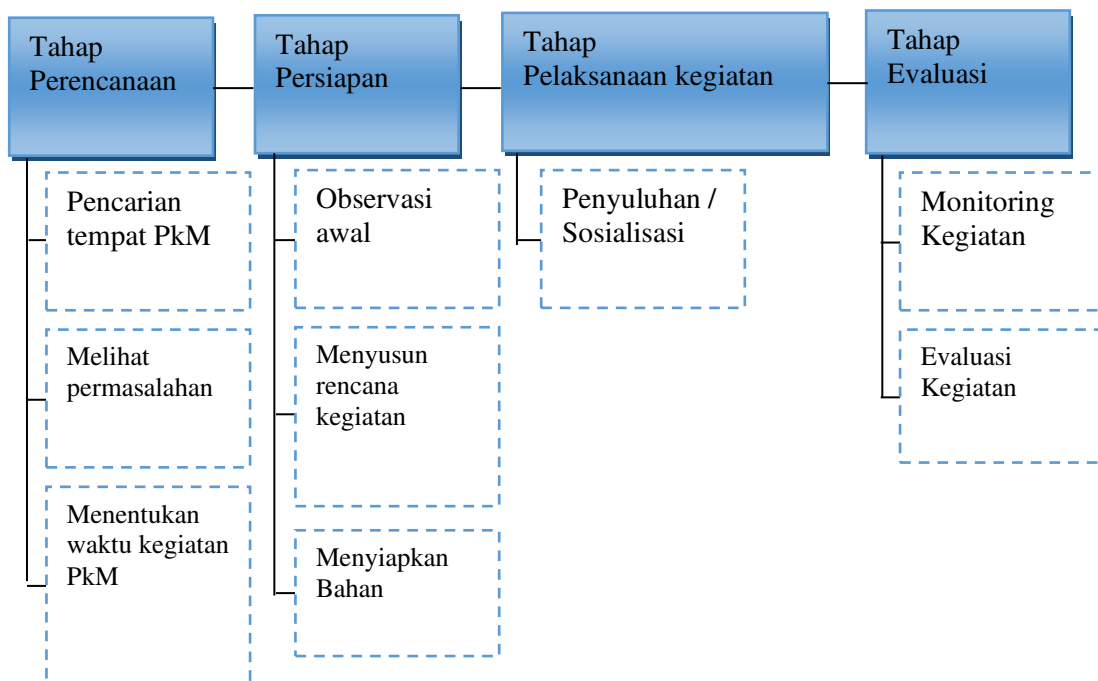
Tahap Perencanaan

Pencarian tempat PkM

Melihat permasalahan

Menentukan waktu kegiatan PkM

Tahap Persiapan

Observasi awal

Menyusun rencana kegiatan

Menyiapkan Bahan

Tahap Pelaksanaan kegiatan

Penyuluhan / Sosialisasi

Tahap Evaluasi

Monitoring Kegiatan

Evaluasi Kegiatan